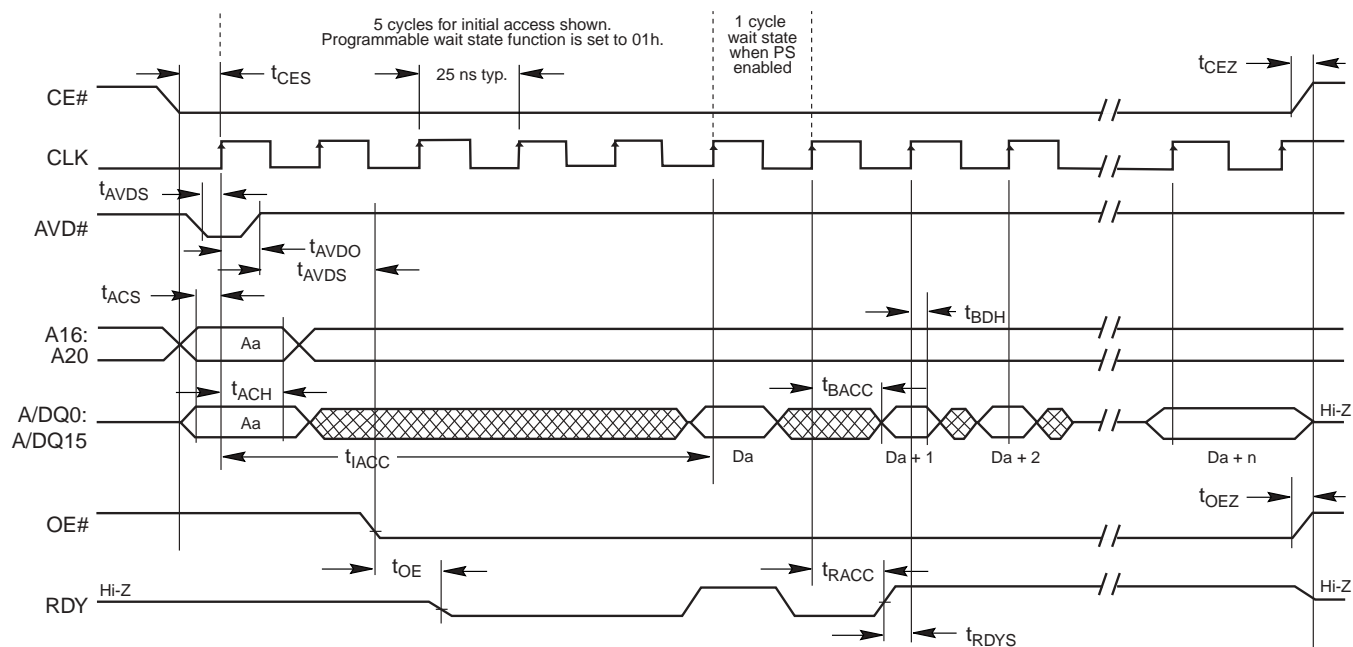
5 cycles for initial access shown.
Programmable wait state function is set to 01h.

1 cycle wait state when PS enabled

$t_{CES}$

25 ns typ.

$t_{CEZ}$

CE#

CLK

$t_{AVDS}$

AVD#

$t_{AVDO}$

$t_{AVDS}$

$t_{ACS}$

A16:
A20

Aa

$t_{BDH}$

$t_{ACH}$

$t_{BACC}$

A/DQ0:
A/DQ15

Aa

Hi-Z

$t_{IACC}$

Da

Da + 1

Da + 2

Da + n

$t_{OEZ}$

OE#

$t_{OE}$

$t_{RACC}$

RDY

Hi-Z

Hi-Z

$t_{RDYS}$